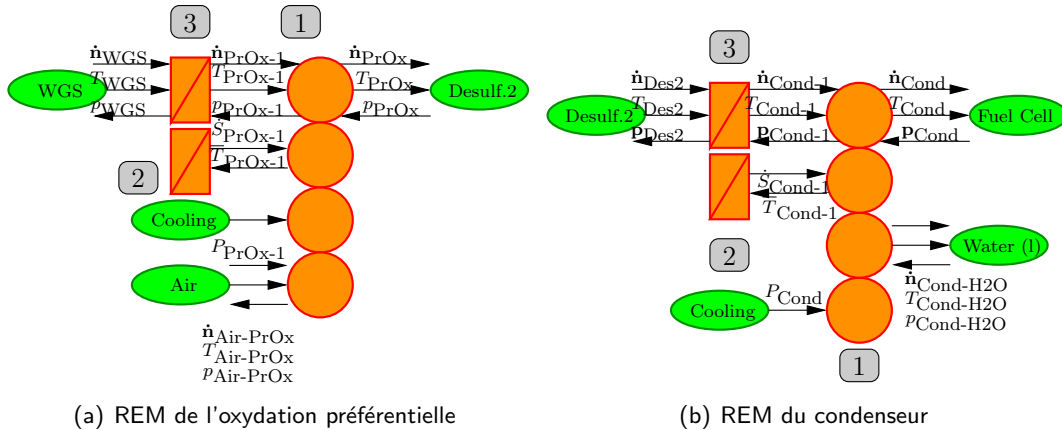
3
1
$\dot{\mathbf{n}}_{\text{WGS}}$
$T_{\text{WGS}}$
$p_{\text{WGS}}$
WGS
$\dot{\mathbf{n}}_{\text{PrOx-1}}$
$T_{\text{PrOx-1}}$
$p_{\text{PrOx-1}}$
$\dot{S}_{\text{PrOx-1}}$
$T_{\text{PrOx-1}}$
$\dot{\mathbf{n}}_{\text{PrOx}}$
$T_{\text{PrOx}}$
$p_{\text{PrOx}}$
Desulf.2
2
Cooling
$P_{\text{PrOx-1}}$
Air
$\dot{\mathbf{n}}_{\text{Air-PrOx}}$
$T_{\text{Air-PrOx}}$
$p_{\text{Air-PrOx}}$

3
$\dot{\mathbf{n}}_{\text{Des2}}$
$T_{\text{Des2}}$
$\mathbf{p}_{\text{Des2}}$
Desulf.2
$\dot{\mathbf{n}}_{\text{Cond-1}}$
$T_{\text{Cond-1}}$
$\mathbf{p}_{\text{Cond-1}}$
$\dot{\mathbf{n}}_{\text{Cond}}$
$T_{\text{Cond}}$
$\mathbf{p}_{\text{Cond}}$
Fuel Cell
$\dot{S}_{\text{Cond-1}}$
$T_{\text{Cond-1}}$
Water (l)
2
$\dot{\mathbf{n}}_{\text{Cond-H2O}}$
$T_{\text{Cond-H2O}}$
$p_{\text{Cond-H2O}}$
Cooling
$P_{\text{Cond}}$
1

(a) REM de l’oxydation préférentielle

(b) REM du condenseur